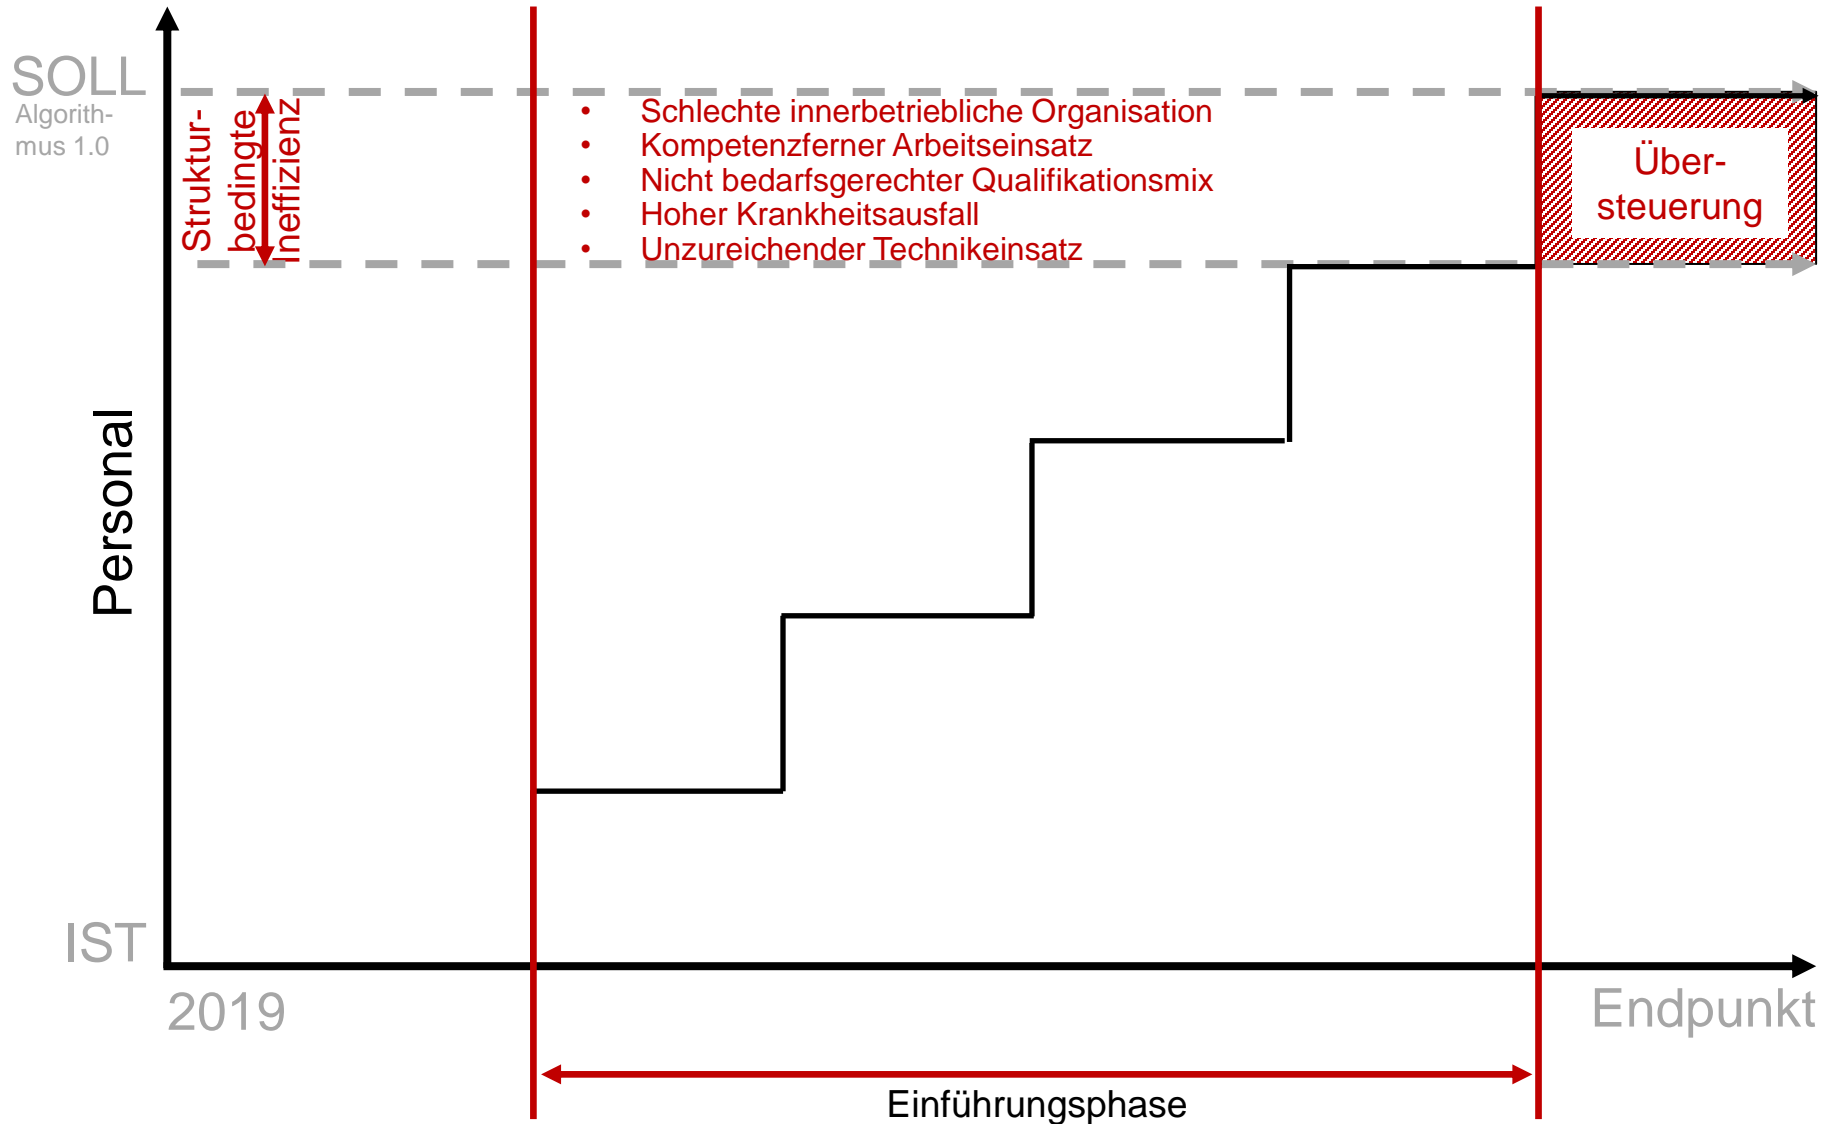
SOLL
Algorithmus 1.0

Struktur-bedingte Ineffizienz

• Schlechte innerbetriebliche Organisation
• Kompetenzferner Arbeitseinsatz
• Nicht bedarfsgerechter Qualifikationsmix
• Hoher Krankheitsausfall
• Unzureichender Technikeinsatz

Über-steuerung

Personal

IST

2019

Endpunkt

Einführungsphase